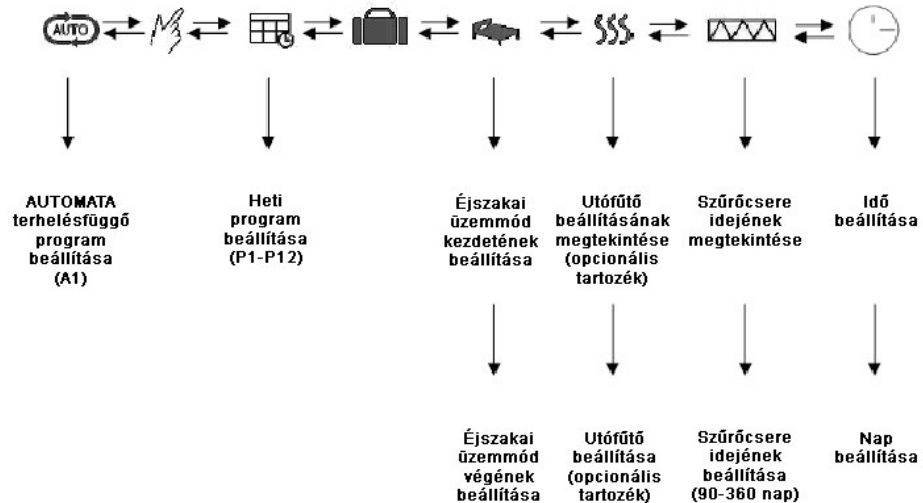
AUTO

AUTOMATA terhelésfüggő program beállítása (A1)

Heti program beállítása (P1-P12)

Éjszakai üzemmód kezdetének beállítása

Utófűtő beállításának megtekintése (opcionális tartozék)

Szűrőcsere idejének megtekintése

Idő beállítása

Éjszakai üzemmód végének beállítása

Utófűtő beállítása (opcionális tartozék)

Szűrőcsere idejének beállítása (90-360 nap)

Nap beállítása